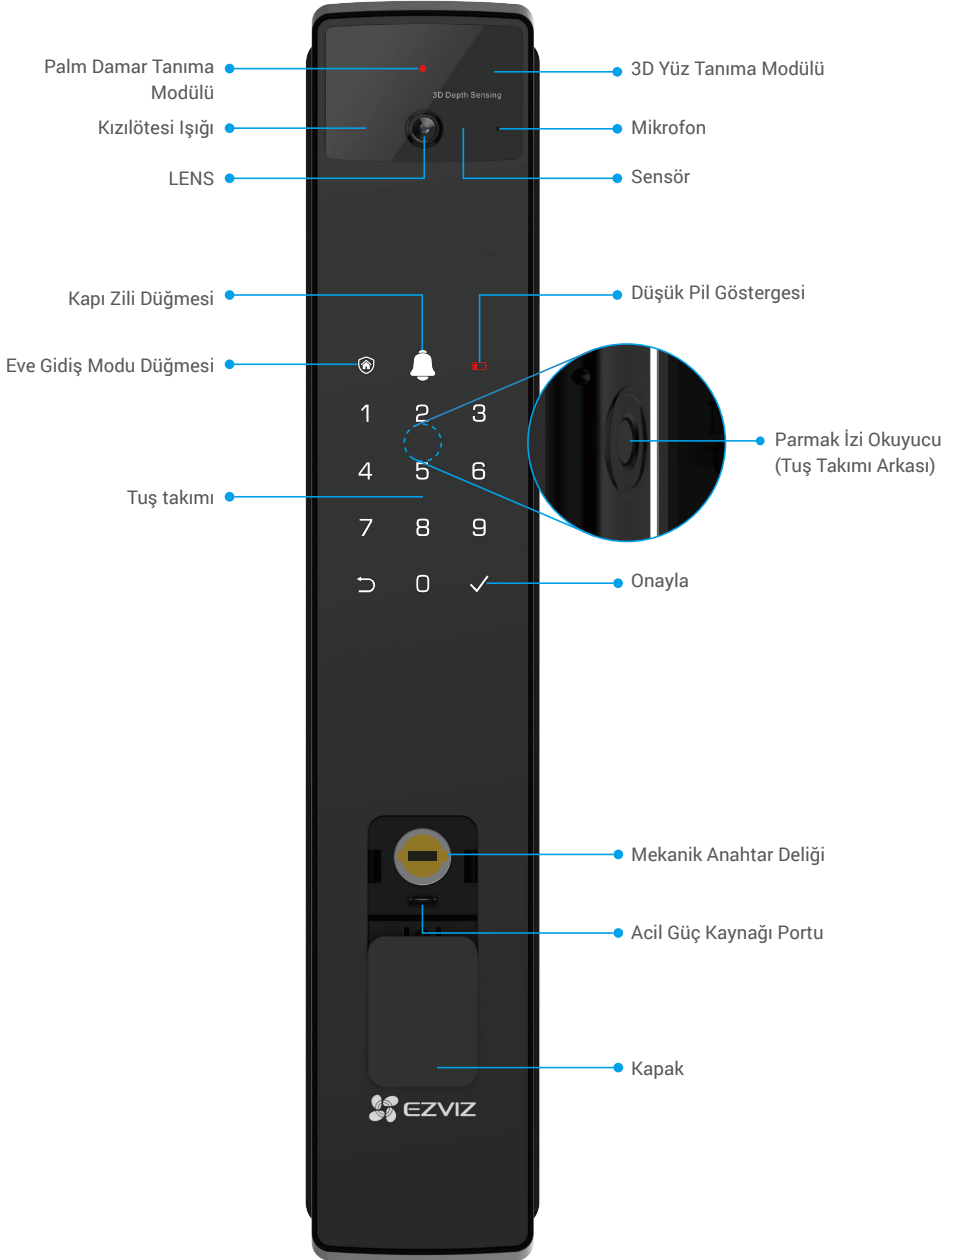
Palm Damar Tanıma Modülü

3D Yüz Tanıma Modülü

3D Depth Sensing

Kızılötesi Işığı

Mikrofon

LENS

Sensör

Kapı Zili Düğmesi

Düşük Pil Göstergesi

Eve Gidiş Modu Düğmesi

Parmak İzi Okuyucu (Tuş Takımı Arkası)

1 2 3
4 5 6
7 8 9
0

Tuş takımı

Onayla

Mekanik Anahtar Deliği

Acil Güç Kaynağı Portu

Kapak

EZVIZ